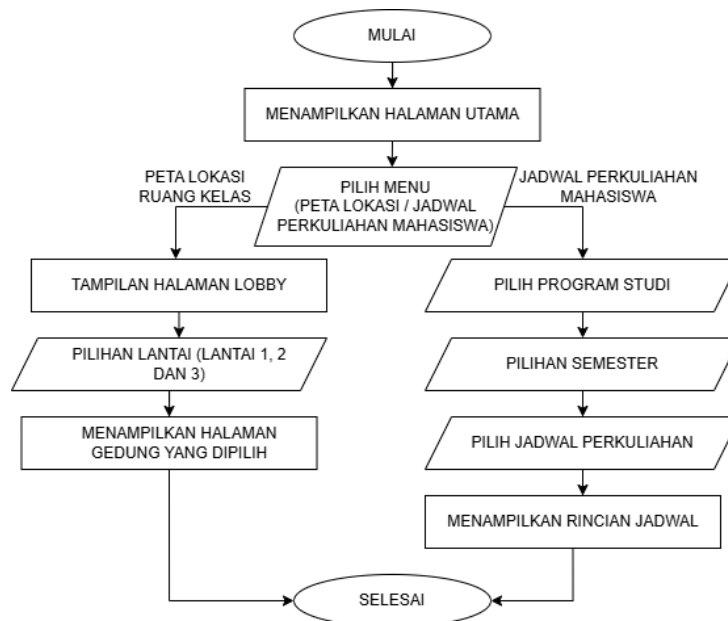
MULAI

MENAMPILKAN HALAMAN UTAMA

PETA LOKASI RUANG KELAS

PILIH MENU (PETA LOKASI / JADWAL PERKULIAHAN MAHASISWA)

JADWAL PERKULIAHAN MAHASISWA

TAMPILAN HALAMAN LOBBY

PILIHAN LANTAI (LANTAI 1, 2 DAN 3)

MENAMPILKAN HALAMAN GEDUNG YANG DIPILIH

PILIH PROGRAM STUDI

PILIHAN SEMESTER

PILIH JADWAL PERKULIAHAN

MENAMPILKAN RINCIAN JADWAL

SELESAI